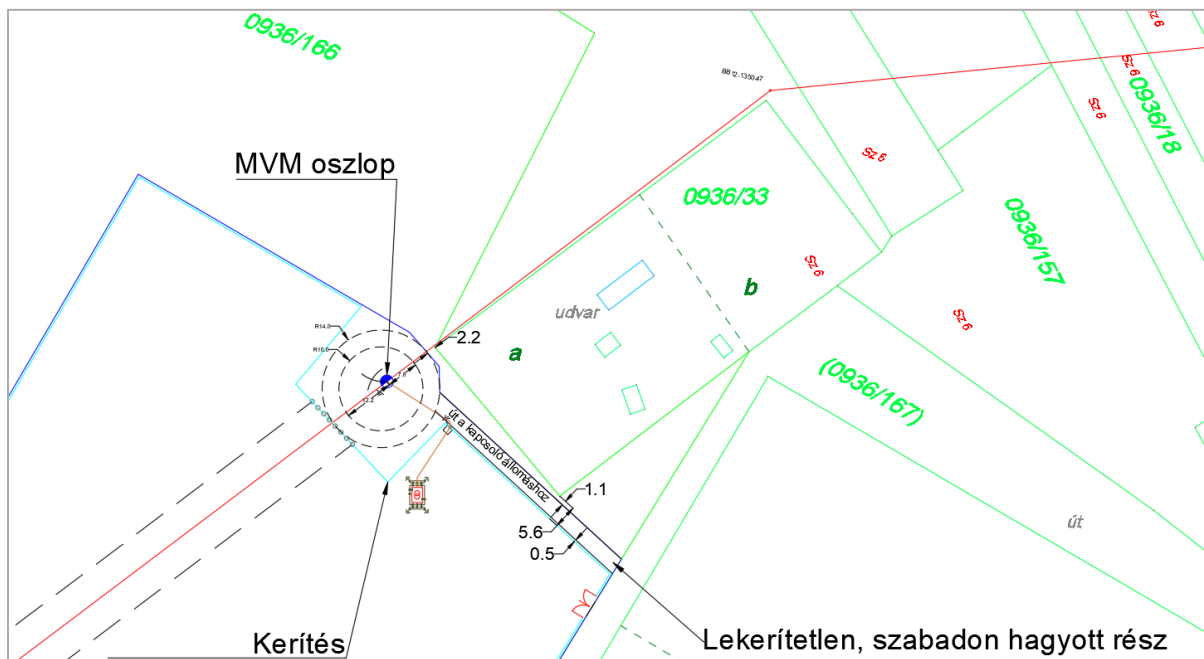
0936/166

Sz 6

88 12.:1350.47

Sz 6

0936/18

Sz 6

Sz 6

MVM oszlop

0936/33

0936/157

b

Sz 6

udvar

Sz 6

R14.0

2.2

R10.0

a

(0936/167)

2.2

út a kapcsolóállomáshoz

1.1

út

5.6

0.5

Kerítés

Lekerítetlen, szabadon hagyott rész